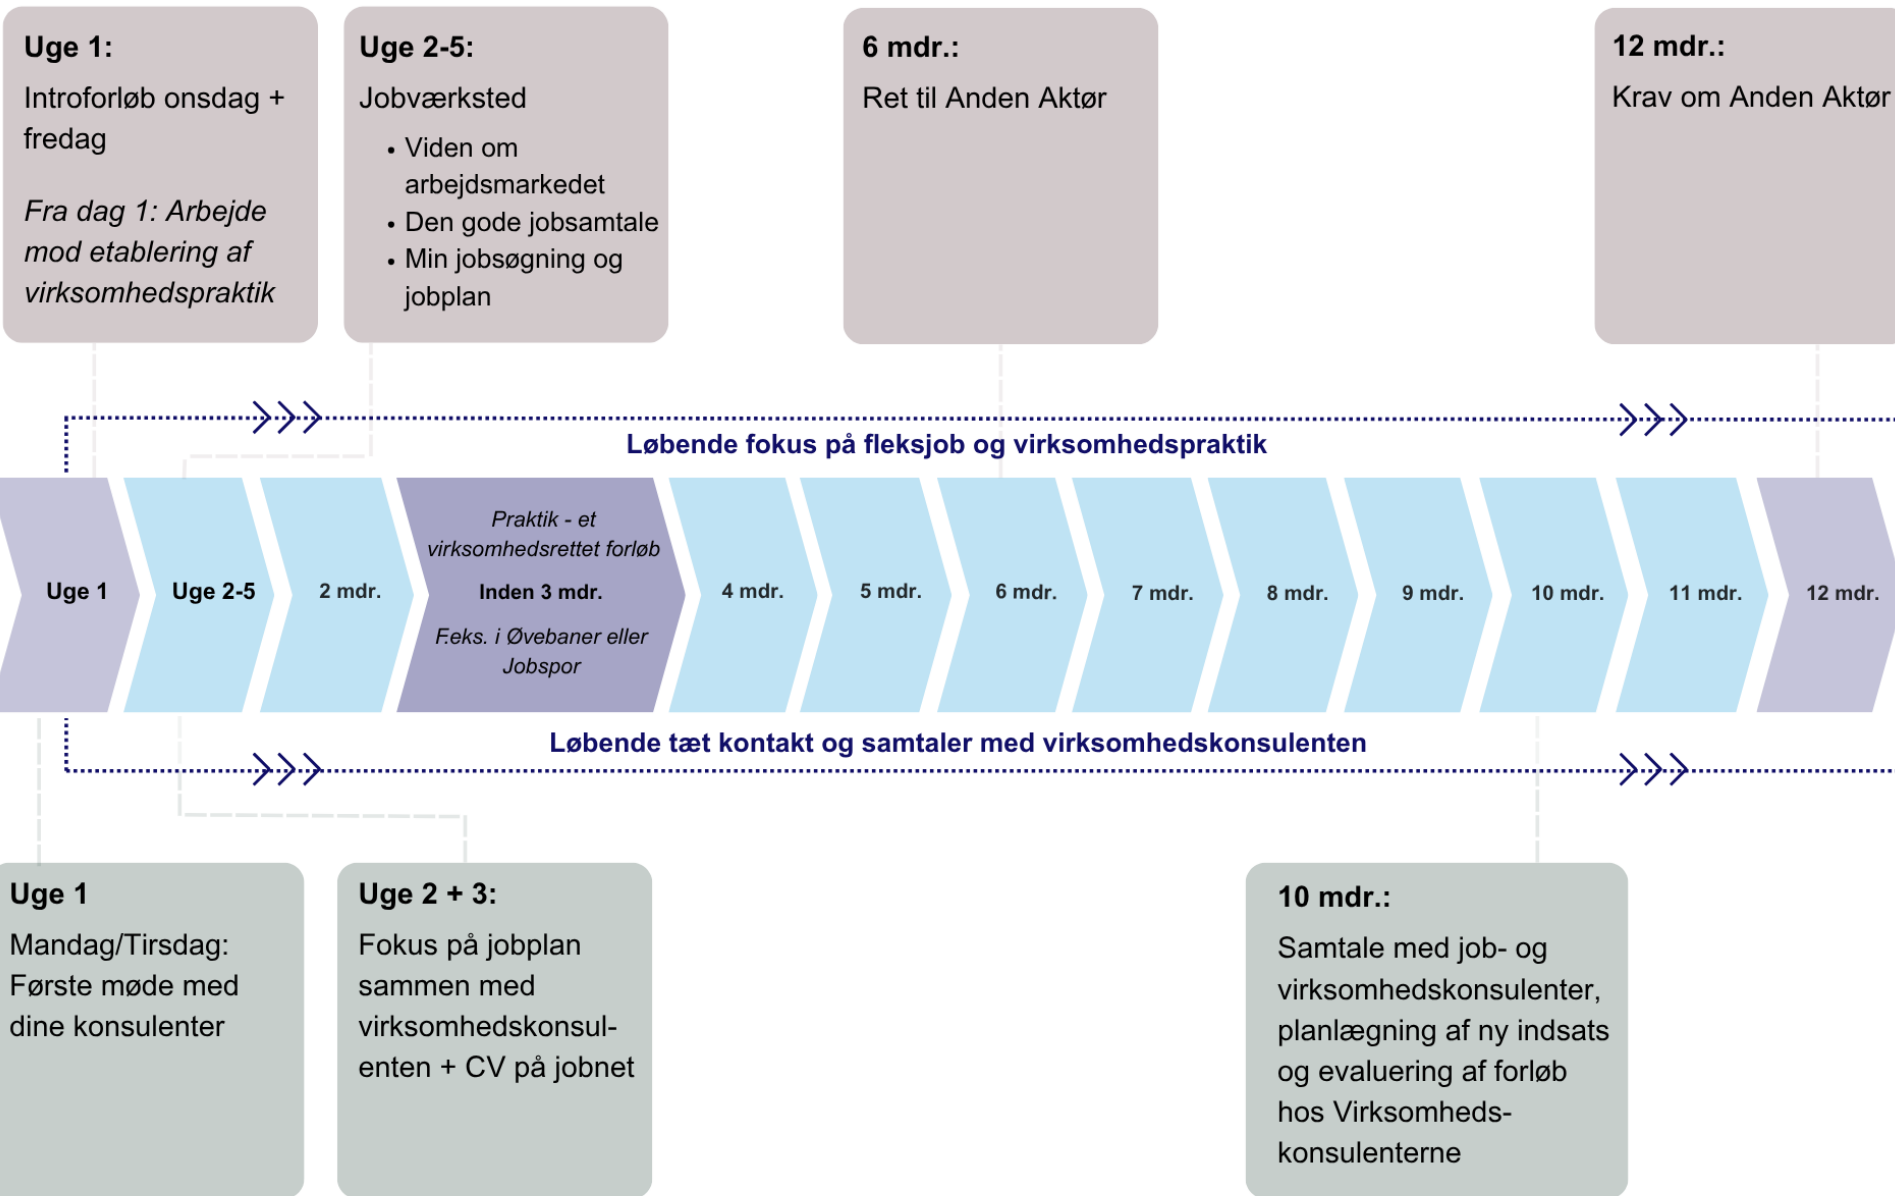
**Uge 1:**
Introforløb onsdag + fredag

*Fra dag 1: Arbejde mod etablering af virksomhedspraktik*

**Uge 2-5:**
Jobværksted
- Viden om arbejdsmarkedet
- Den gode jobsamtale
- Min jobsøgning og jobplan

**6 mdr.:**
Ret til Anden Aktør

**12 mdr.:**
Krav om Anden Aktør

Løbende fokus på fleksjob og virksomhedspraktik

Uge 1

Uge 2-5

2 mdr.

*Praktik - et virksomhedsrettet forløb*
Inden 3 mdr.
*F.eks. i Øvebaner eller Jobspor*

4 mdr.

5 mdr.

6 mdr.

7 mdr.

8 mdr.

9 mdr.

10 mdr.

11 mdr.

12 mdr.

Løbende tæt kontakt og samtaler med virksomhedskonsulenten

**Uge 1**
Mandag/Tirsdag: Første møde med dine konsulenter

**Uge 2 + 3:**
Fokus på jobplan sammen med virksomhedskonsulenten + CV på jobnet

**10 mdr.:**
Samtale med job- og virksomhedskonsulenter, planlægning af ny indsats og evaluering af forløb hos Virksomheds-konsulenterne